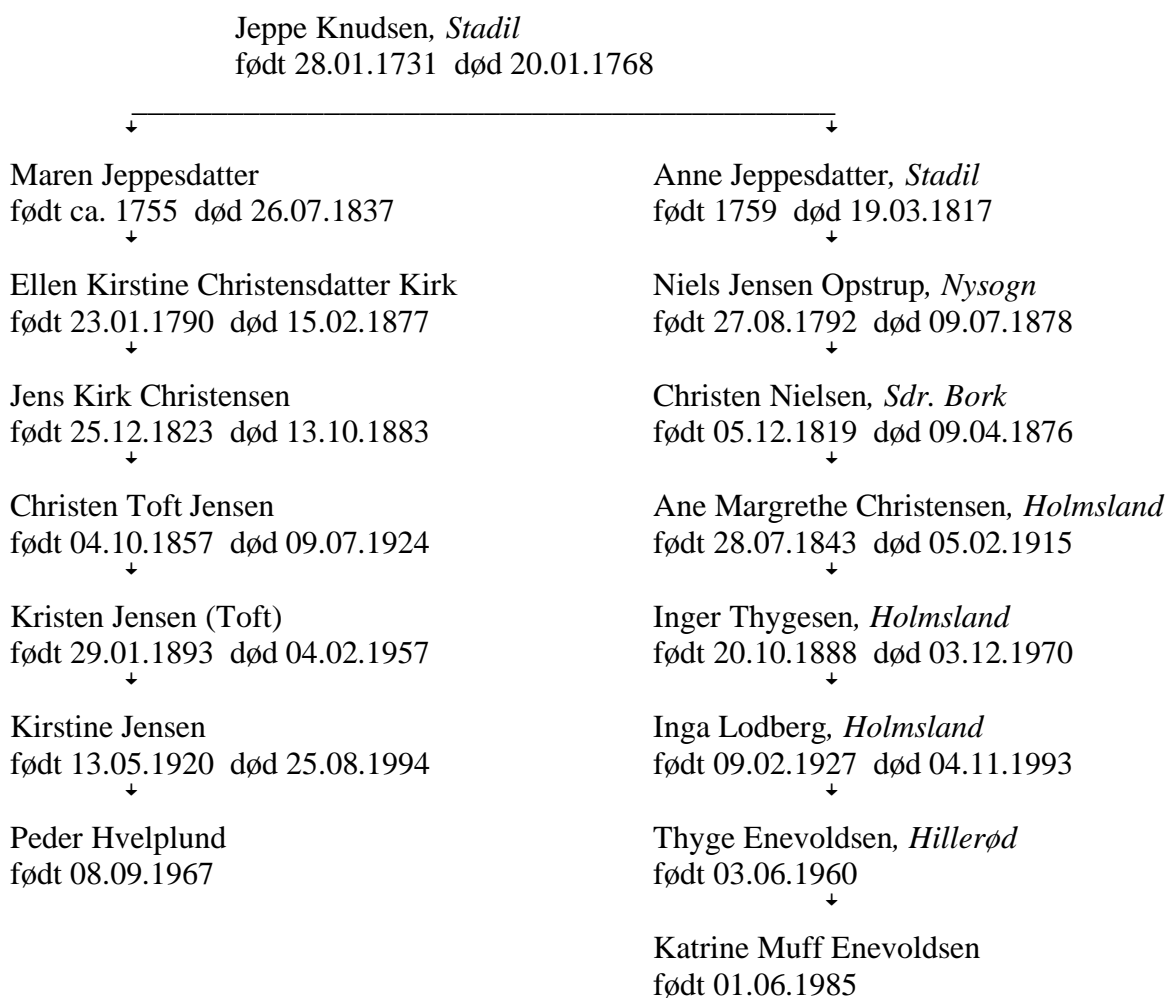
Jeppe Knudsen, *Stadil*
født 28.01.1731 død 20.01.1768

Maren Jeppesdatter
født ca. 1755 død 26.07.1837

Ellen Kirstine Christensdatter Kirk
født 23.01.1790 død 15.02.1877

Jens Kirk Christensen
født 25.12.1823 død 13.10.1883

Christen Toft Jensen
født 04.10.1857 død 09.07.1924

Kristen Jensen (Toft)
født 29.01.1893 død 04.02.1957

Kirstine Jensen
født 13.05.1920 død 25.08.1994

Peder Hvelplund
født 08.09.1967

Anne Jeppesdatter, *Stadil*
født 1759 død 19.03.1817

Niels Jensen Opstrup, *Nysogn*
født 27.08.1792 død 09.07.1878

Christen Nielsen, *Sdr. Bork*
født 05.12.1819 død 09.04.1876

Ane Margrethe Christensen, *Holmsland*
født 28.07.1843 død 05.02.1915

Inger Thygesen, *Holmsland*
født 20.10.1888 død 03.12.1970

Inga Lodberg, *Holmsland*
født 09.02.1927 død 04.11.1993

Thyge Enevoldsen, *Hillerød*
født 03.06.1960

Katrine Muff Enevoldsen
født 01.06.1985